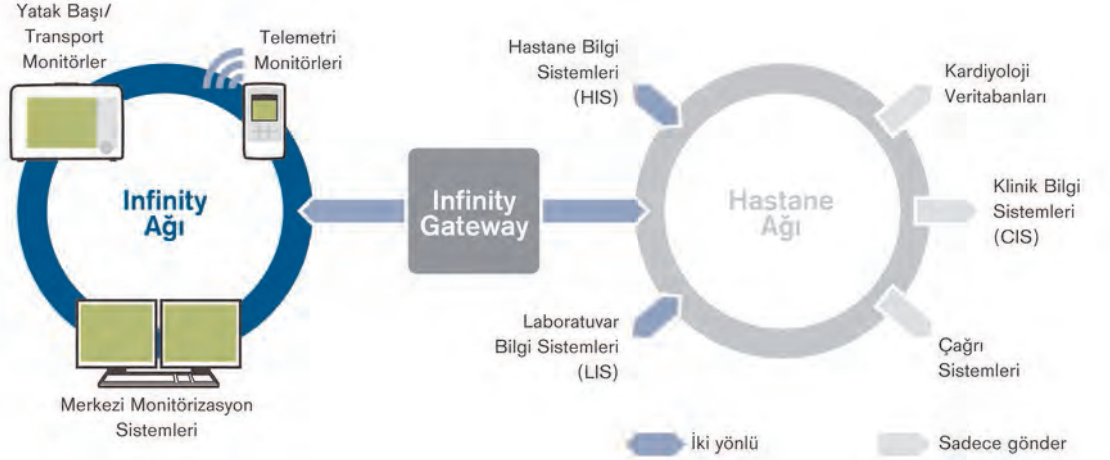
Yatak Başı/ Transport Monitörler

Telemetri Monitörleri

Infinity Ağı

Merkezi Monitörizasyon Sistemleri

Infinity Gateway

Hastane Bilgi Sistemleri (HIS)

Laboratuvar Bilgi Sistemleri (LIS)

Hastane Ağı

Kardiyoloji Veritabanları

Klinik Bilgi Sistemleri (CIS)

Çağrı Sistemleri

İki yönlü

Sadece gönder